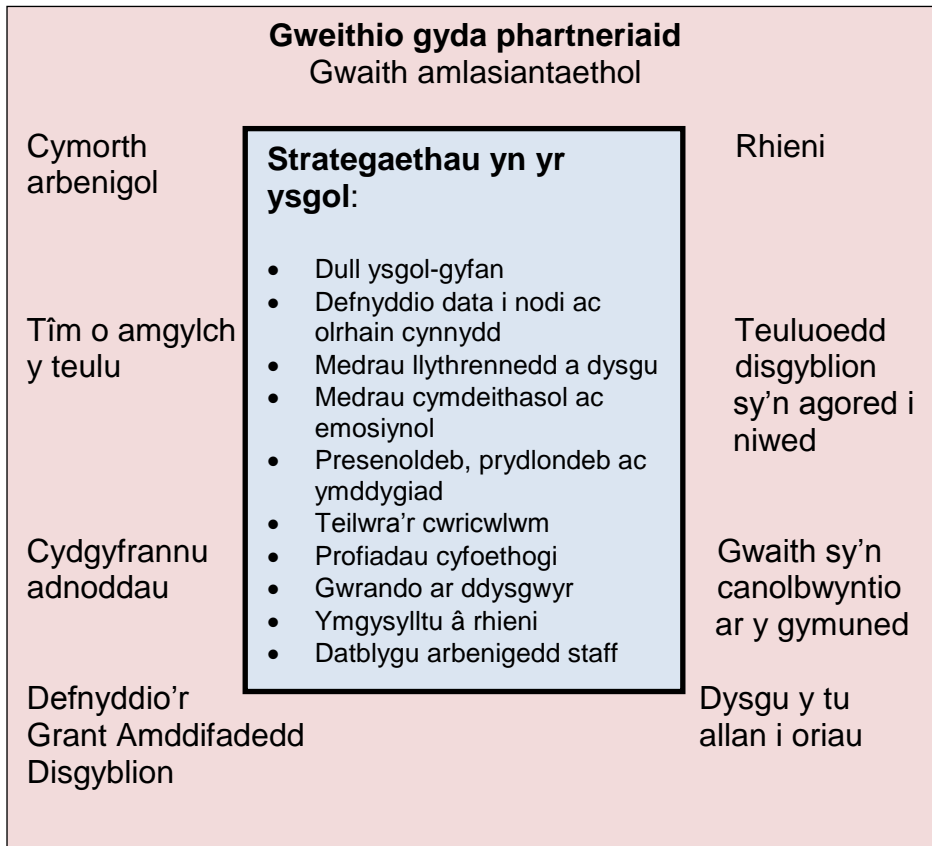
**Gweithio gyda phartneriaid**
Gwaith amlasiantaethol

Cymorth arbenigol

Tîm o amgylch y teulu

Cydgyfrannu adnoddau

Defnyddio'r Grant Amddifadedd Disgyblion

**Strategaethau yn yr ysgol**:

- Dull ysgol-gyfan
- Defnyddio data i nodi ac olrhain cynnydd
- Medrau llythrennedd a dysgu
- Medrau cymdeithasol ac emosiynol
- Presenoldeb, prydlondeb ac ymddygiad
- Teilwra'r cwricwlwm
- Profiadau cyfoethogi
- Gwrando ar ddysgwyr
- Ymgysylltu â rhieni
- Datblygu arbenigedd staff

Rhieni

Teuluoedd disgyblion sy'n agored i niwed

Gwaith sy'n canolbwyntio ar y gymuned

Dysgu y tu allan i oriau